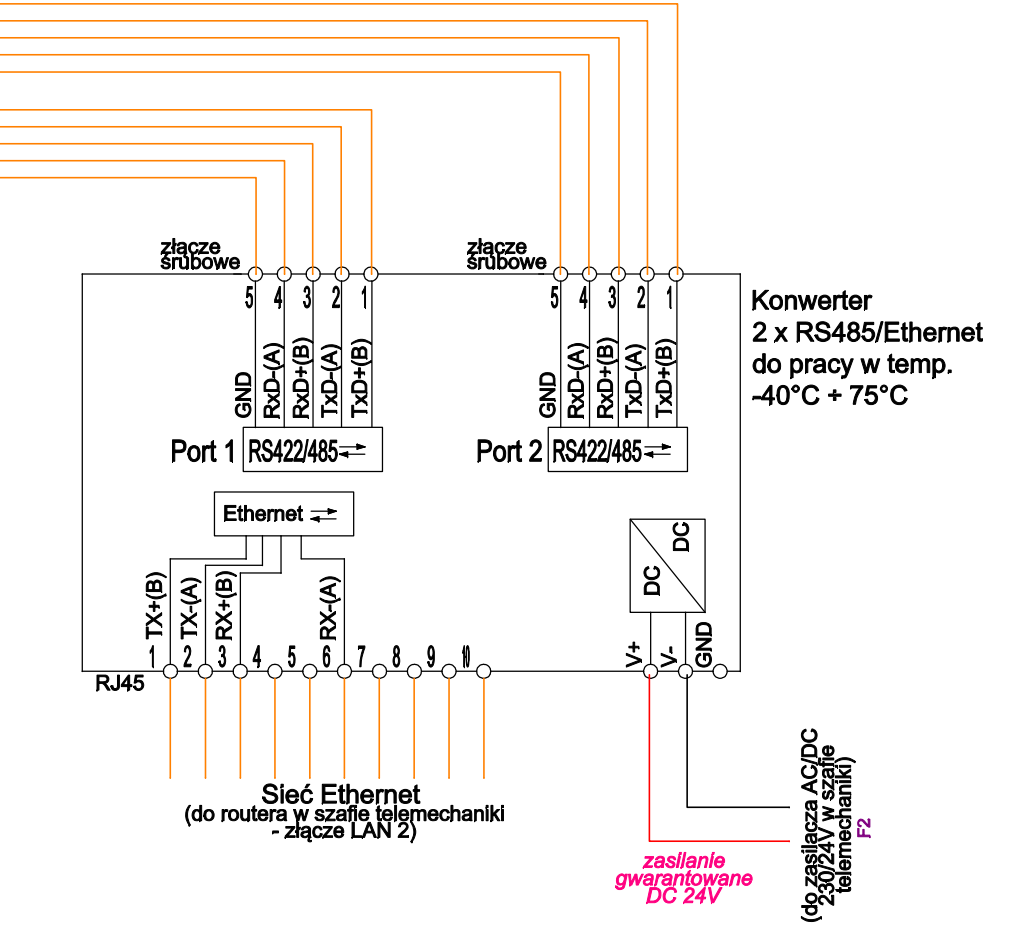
złącze śrubowe

5 4 3 2 1

GND RxD-(A) RxD+(B) TxD-(A) TxD+(B)

Port 1 RS422/485

złącze śrubowe

5 4 3 2 1

GND RxD-(A) RxD+(B) TxD-(A) TxD+(B)

Port 2 RS422/485

Konwerter
2 x RS485/Ethernet
do pracy w temp.
-40°C + 75°C

Ethernet

DC DC

TX+(B) TX-(A) RX+(B) RX-(A)

1 2 3 4 5 6 7 8 9 10

RJ45

V+ V- GND

Sieć Ethernet
(do routera w szafie telemechaniki
- złącze LAN 2)

zasilanie gwarantowane DC 24V

(do zasilacza AC/DC 230/24V w szafie telemechaniki)

F2